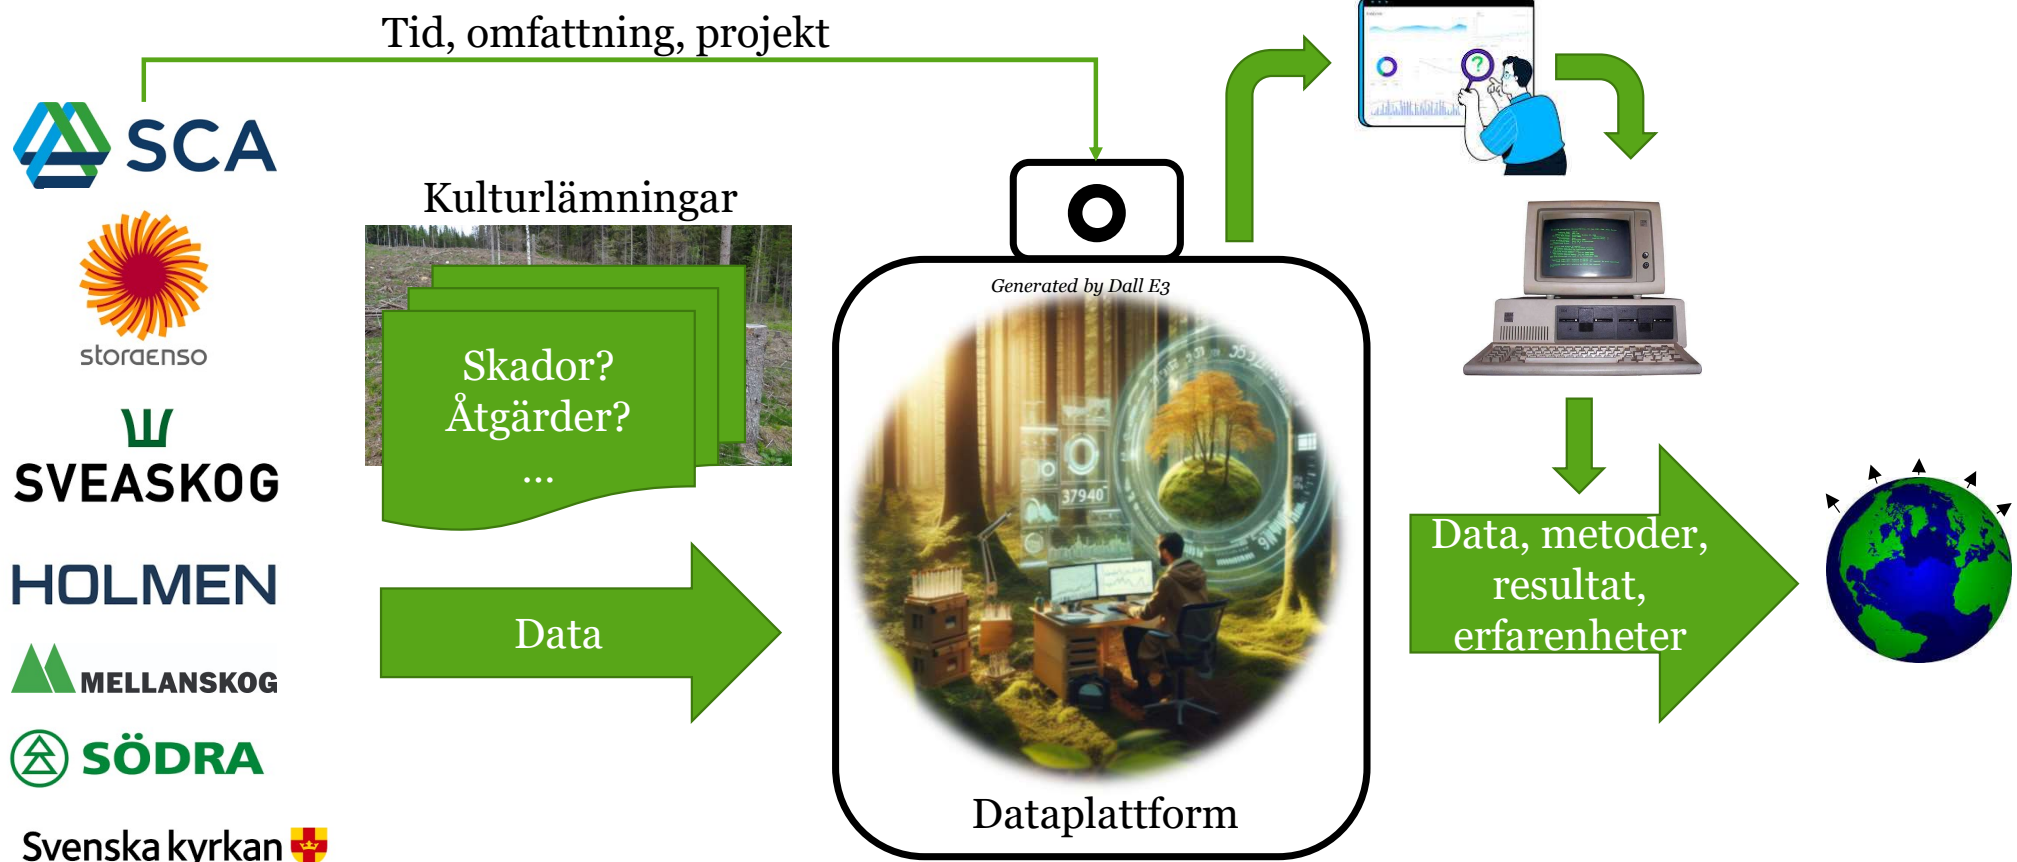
Tid, omfattning, projekt

SCA

storaenso

SVEASKOG

HOLMEN

MELLANSKOG

SÖDRA

Svenska kyrkan

Kulturlämningar

Skador?
Åtgärder?
...

Data

Generated by Dall E3

37940

Dataplattform

Data, metoder, resultat, erfarenheter